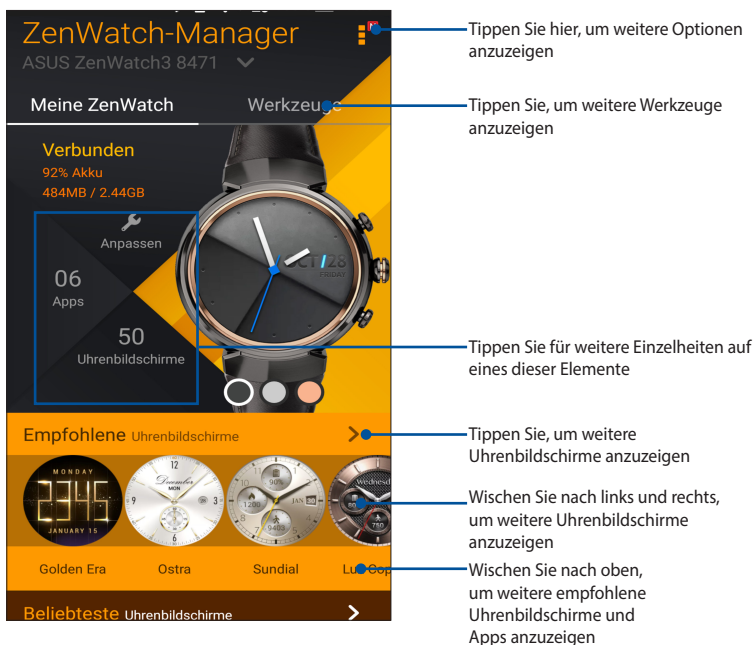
ZenWatch-Manager
ASUS ZenWatch3 8471

Meine ZenWatch
Werkzeuge

Verbunden
92% Akku
484MB / 2.44GB

Anpassen
06
Apps
50
Uhrenbildschirme

OCT 28
FRIDAY

Empfohlene Uhrenbildschirme

MONDAY
23:45
JANUARY 15

December
MON

90%
1200
JAN 30

Wednesd
750

Golden Era
Ostra
Sundial
Lu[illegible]Cop

Beliebteste Uhrenbildschirme

Tippen Sie hier, um weitere Optionen anzuzeigen

Tippen Sie, um weitere Werkzeuge anzuzeigen

Tippen Sie für weitere Einzelheiten auf eines dieser Elemente

Tippen Sie, um weitere Uhrenbildschirme anzuzeigen

Wischen Sie nach links und rechts, um weitere Uhrenbildschirme anzuzeigen

Wischen Sie nach oben, um weitere empfohlene Uhrenbildschirme und Apps anzuzeigen